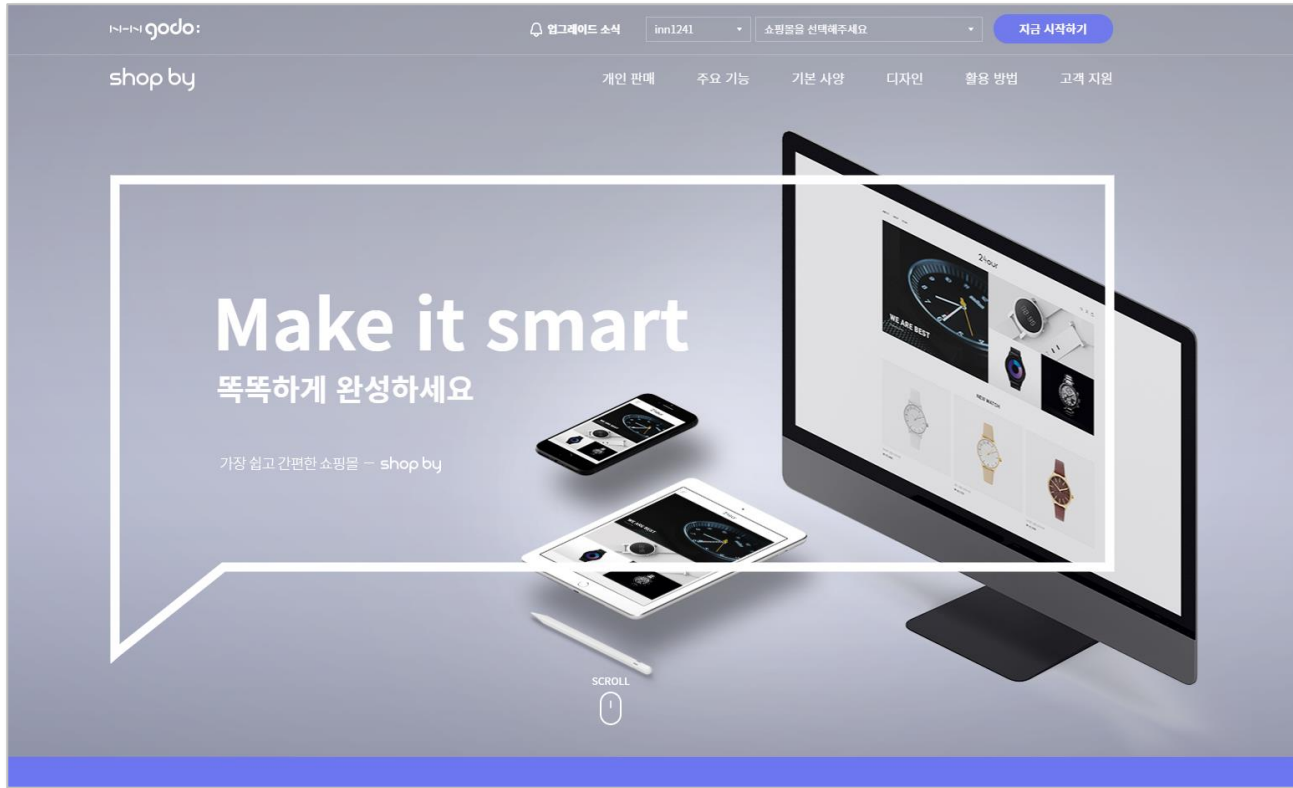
NHN godo:

업그레이드 소식

inn1241

쇼핑몰을 선택해주세요

지금 시작하기

shop by

개인 판매 주요 기능 기본 사양 디자인 활용 방법 고객 지원

Make it smart

똑똑하게 완성하세요

가장 쉽고 간편한 쇼핑몰 – shop by

WE ARE BEST

NEW WATCH

WE ARE BEST

SCROLL